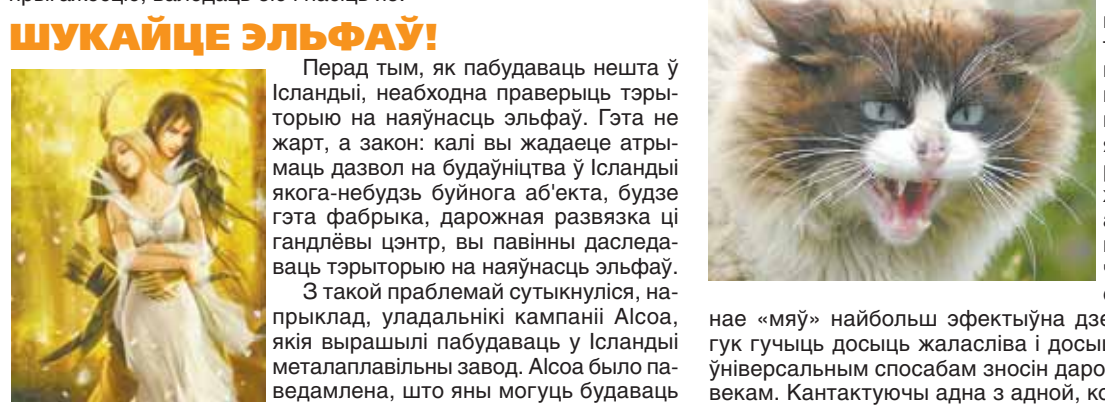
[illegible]

ШУКАЙЦЕ ЭЛЬФАЎ!

Перад тым, як пабудаваць нешта ў Ісландыі, неабходна праверыць тэрыторыю на наяўнасць эльфаў. Гэта не жарт, а закон: калі вы жадаеце атрымаць дазвол на будаўніцтва ў Ісландыі якога-небудзь буйнога аб'екта, будзе гэта фабрыка, дарожная развязка ці гандлёвы цэнтр, вы павінны даследаваць тэрыторыю на наяўнасць эльфаў.

З такой праблемай сутыкнуліся, напрыклад, уладальнікі кампаніі Alcoa, якія вырашылі пабудаваць у Ісландыі металаплавільны завод. Alcoa было паведамлена, што яны могуць будаваць

нае «мяў» найбольш эфектыўна дзе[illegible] гук гучыць досыць жаласліва і досы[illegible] ўніверсальным спосабам зносін даро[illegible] векам. Кантактуючы адна з адной, ко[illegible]